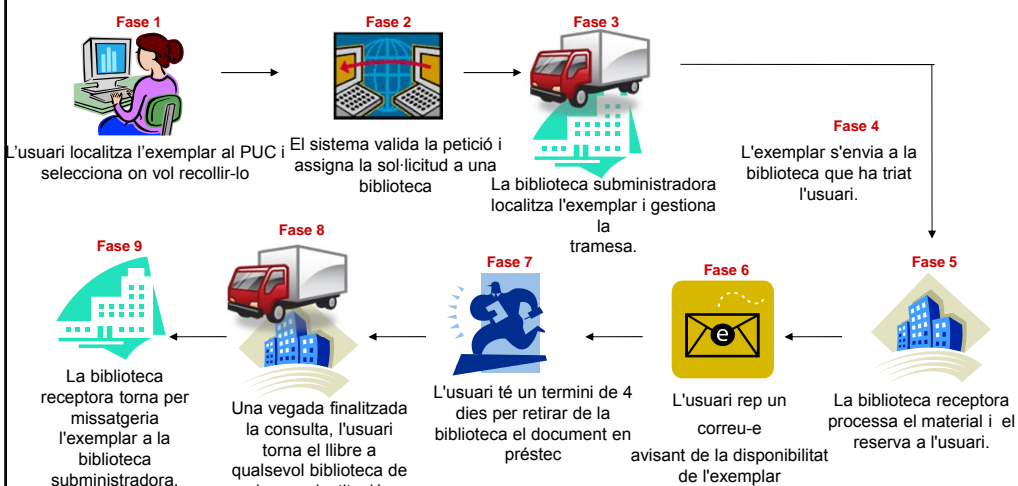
Fase 1

L'usuari localitza l'exemplar al PUC i selecciona on vol recollir-lo

Fase 2

El sistema valida la petició i assigna la sol·licitud a una biblioteca

Fase 3

La biblioteca subministradora localitza l'exemplar i gestiona la tramesa.

Fase 4

L'exemplar s'envia a la biblioteca que ha triat l'usuari.

Fase 5

La biblioteca receptora processa el material i el reserva a l'usuari.

Fase 6

e

L'usuari rep un correu-e avisant de la disponibilitat de l'exemplar

Fase 7

L'usuari té un termini de 4 dies per retirar de la biblioteca el document en préstec

Fase 8

Una vegada finalitzada la consulta, l'usuari torna el llibre a qualsevol biblioteca de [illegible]

Fase 9

La biblioteca receptora torna per missatgeria l'exemplar a la biblioteca subministradora.